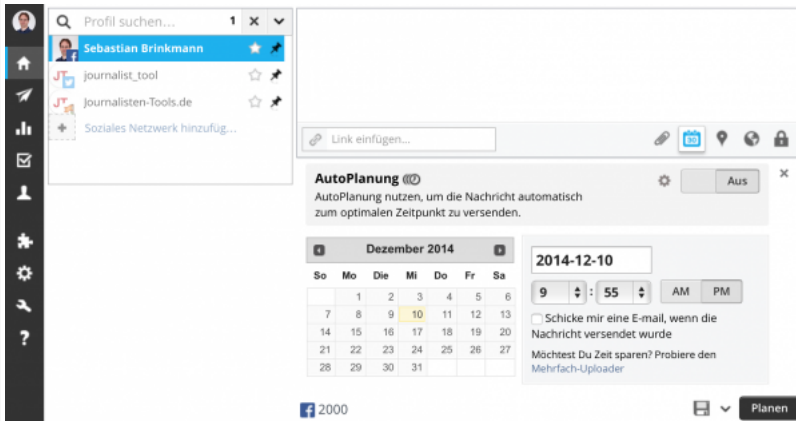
Profil suchen... 1

Sebastian Brinkmann

journalist_tool

Journalisten-Tools.de

Soziales Netzwerk hinzufüg...

Link einfügen...

AutoPlanung

AutoPlanung nutzen, um die Nachricht automatisch zum optimalen Zeitpunkt zu versenden.

Aus

Dezember 2014

| So | Mo | Die | Mi | Do | Fr | Sa |
|---|---|---|---|---|---|---|
| | 1 | 2 | 3 | 4 | 5 | 6 |
| 7 | 8 | 9 | 10 | 11 | 12 | 13 |
| 14 | 15 | 16 | 17 | 18 | 19 | 20 |
| 21 | 22 | 23 | 24 | 25 | 26 | 27 |
| 28 | 29 | 30 | 31 | | | |

2014-12-10

9 : 55

AM PM

Schicke mir eine E-mail, wenn die Nachricht versendet wurde

Möchtest Du Zeit sparen? Probiere den Mehrfach-Uploader

2000

Planen